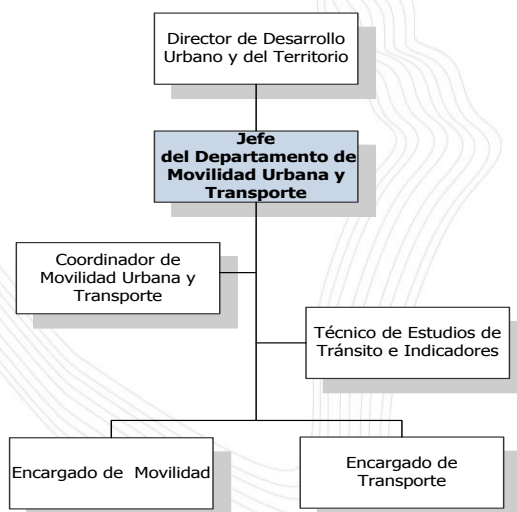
Director de Desarrollo Urbano y del Territorio

Jefe del Departamento de Movilidad Urbana y Transporte

Coordinador de Movilidad Urbana y Transporte

Técnico de Estudios de Tránsito e Indicadores

Encargado de Movilidad

Encargado de Transporte